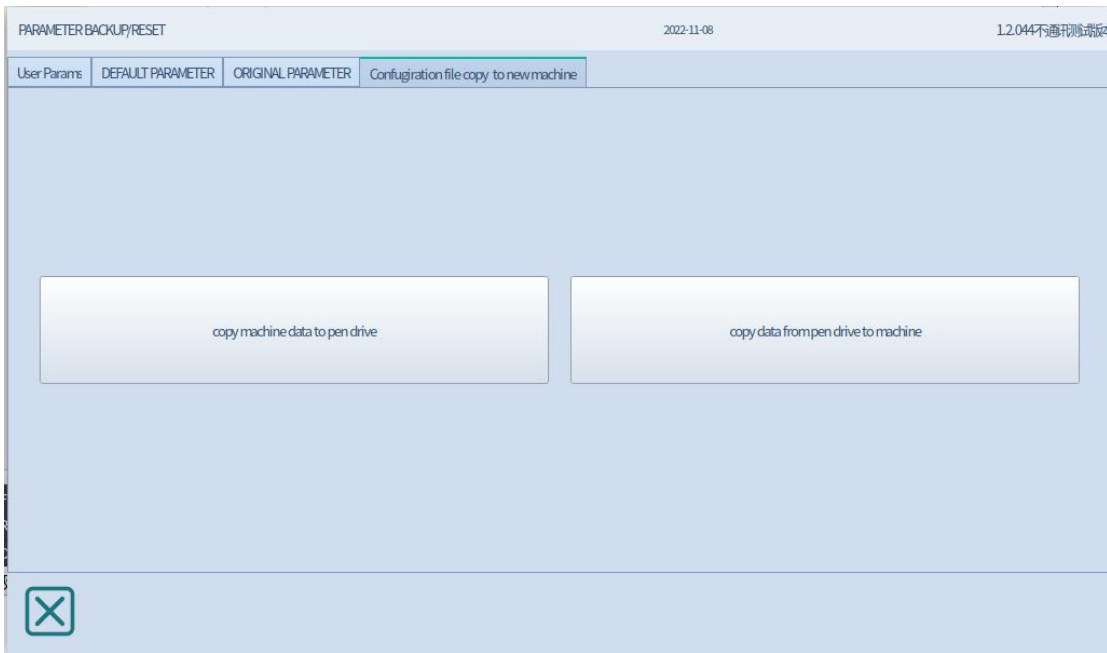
PARAMETER BACKUP/RESET

2022-11-08

1.2.044不通讯测试版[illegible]

User Params

DEFAULT PARAMETER

ORIGINAL PARAMETER

Confugiration file copy to new machine

copy machine data to pen drive

copy data from pen drive to machine